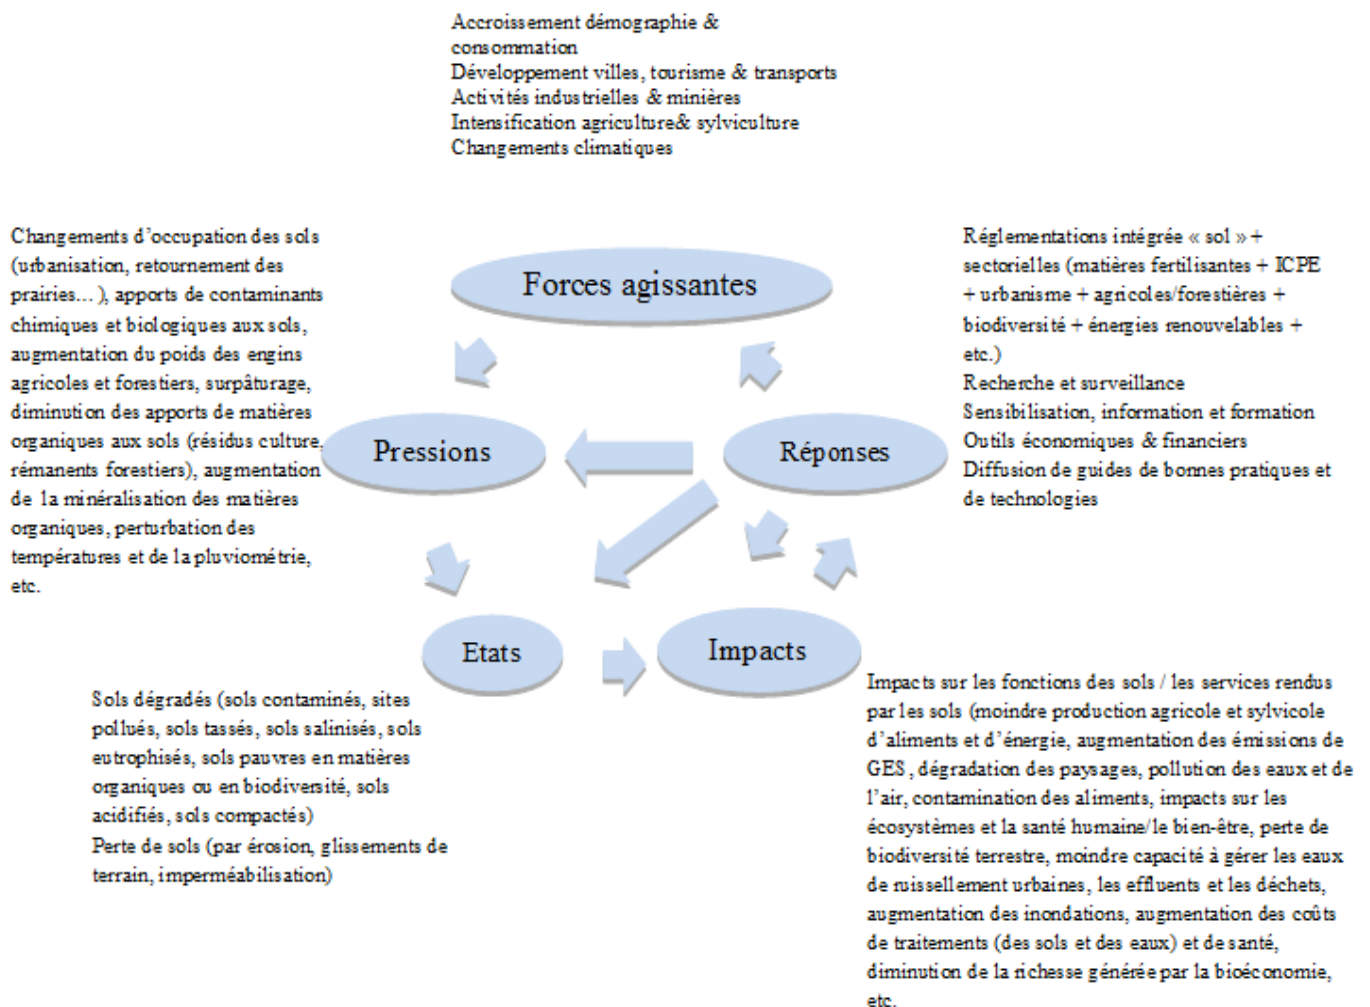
Accroissement démographie & consommation
Développement villes, tourisme & transports
Activités industrielles & minières
Intensification agriculture& sylviculture
Changements climatiques

Changements d'occupation des sols (urbanisation, retournement des prairies… ), apports de contaminants chimiques et biologiques aux sols, augmentation du poids des engins agricoles et forestiers, surpâturage, diminution des apports de matières organiques aux sols (résidus culture, rémanents forestiers), augmentation de la minéralisation des matières organiques, perturbation des températures et de la pluviométrie, etc.

Forces agissantes

Réglementations intégrée « sol » + sectorielles (matières fertilisantes + ICPE + urbanisme + agricoles/forestières + biodiversité + énergies renouvelables + etc.)
Recherche et surveillance
Sensibilisation, information et formation
Outils économiques & financiers
Diffusion de guides de bonnes pratiques et de technologies

Pressions

Réponses

Etats

Impacts

Sols dégradés (sols contaminés, sites pollués, sols tassés, sols salinisés, sols eutrophisés, sols pauvres en matières organiques ou en biodiversité, sols acidifiés, sols compactés)
Perte de sols (par érosion, glissements de terrain, imperméabilisation)

Impacts sur les fonctions des sols / les services rendus par les sols (moindre production agricole et sylvicole d'aliments et d'énergie, augmentation des émissions de GES, dégradation des paysages, pollution des eaux et de l'air, contamination des aliments, impacts sur les écosystèmes et la santé humaine/le bien-être, perte de biodiversité terrestre, moindre capacité à gérer les eaux de ruissellement urbaines, les effluents et les déchets, augmentation des inondations, augmentation des coûts de traitements (des sols et des eaux) et de santé, diminution de la richesse générée par la bioéconomie, etc.